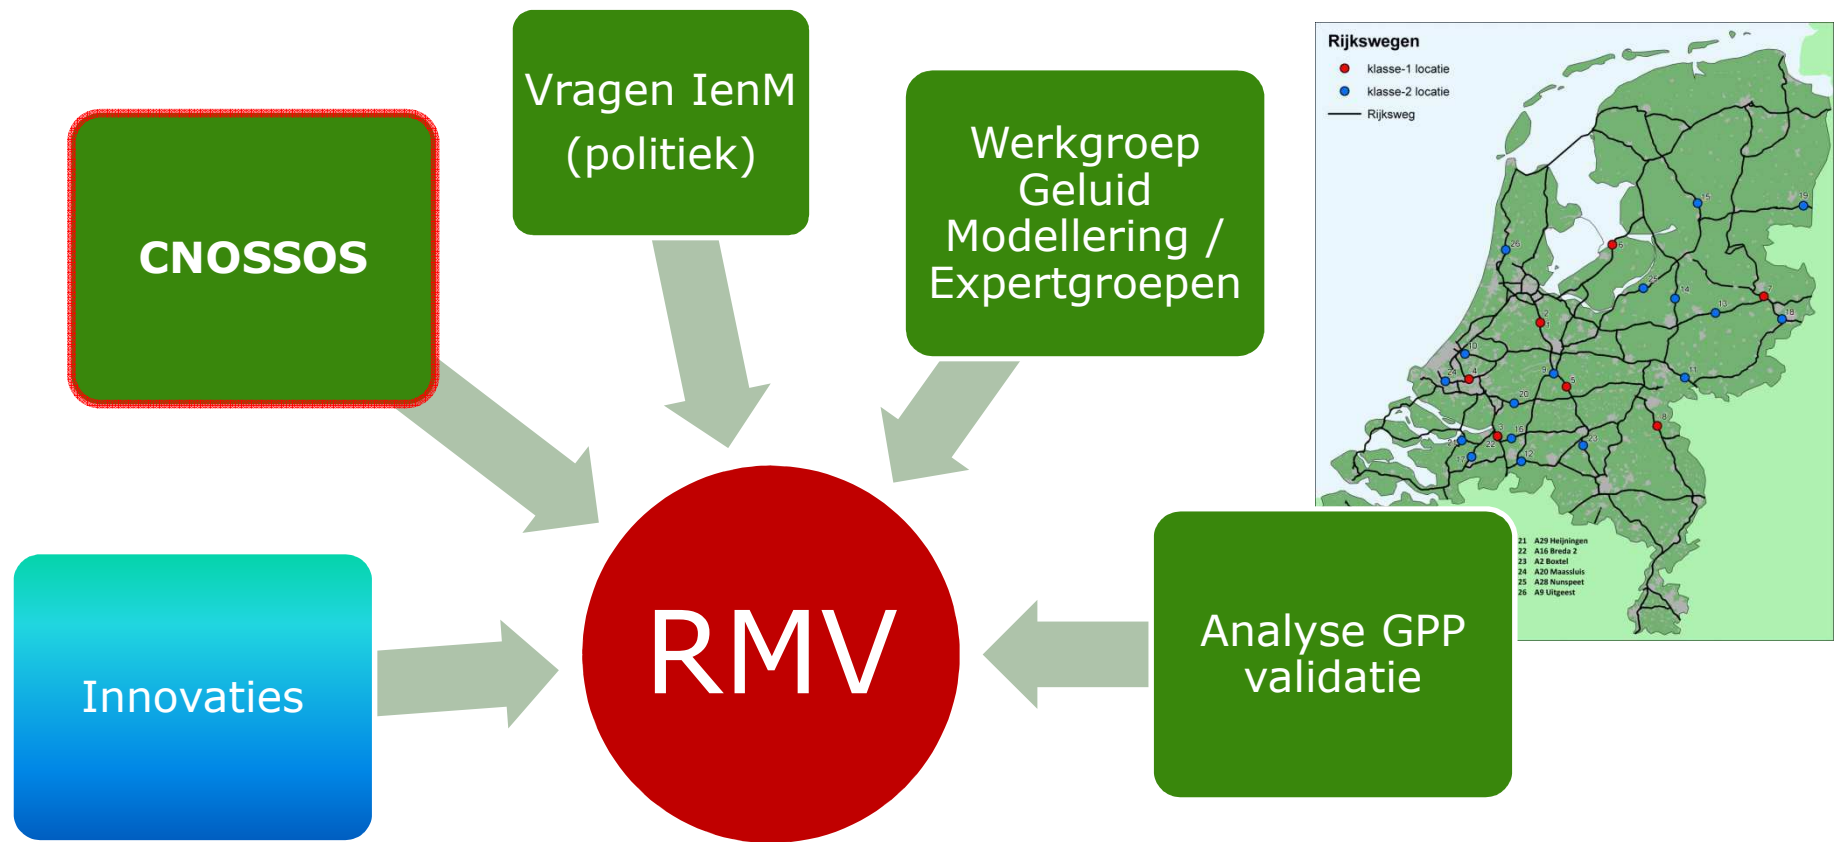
CNOSSOS

Vragen IenM (politiek)

Werkgroep Geluid Modellering / Expertgroepen

Rijkswegen
klasse-1 locatie
klasse-2 locatie
Rijksweg

21 A29 Heijningen
22 A16 Breda 2
23 A2 Boxtel
24 A20 Maassluis
25 A28 Nunspeet
26 A9 Uitgeest

Innovaties

RMV

Analyse GPP validatie